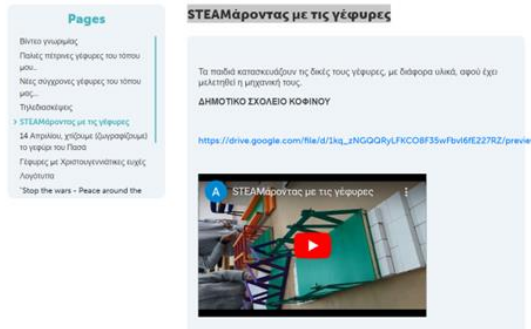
Pages

Βίντεο γνωριμίας
Παλιές πέτρινες γέφυρες του τόπου μου..
Νέες σύγχρονες γέφυρες του τόπου μας..
Τηλεδιασκέψεις
STEAMάροντας με τις γέφυρες
14 Απριλίου, χτίζουμε (ζωγραφίζουμε) το γεφύρι του Πασά
Γέφυρες με Χριστουγεννιάτικες ευχές
Λογότυπα
"Stop the wars - Peace around the

STEAMάροντας με τις γέφυρες

Τα παιδιά κατασκευάζουν τις δικές τους γέφυρες, με διάφορα υλικά, αφού έχει μελετηθεί η μηχανική τους.

ΔΗΜΟΤΙΚΟ ΣΧΟΛΕΙΟ ΚΟΦΙΝΟΥ

https://drive.google.com/file/d/1kq_zNGQQRyLFKCOBF35wFbvl6fE227RZ/previe

A STEAMάροντας με τις γέφυρες